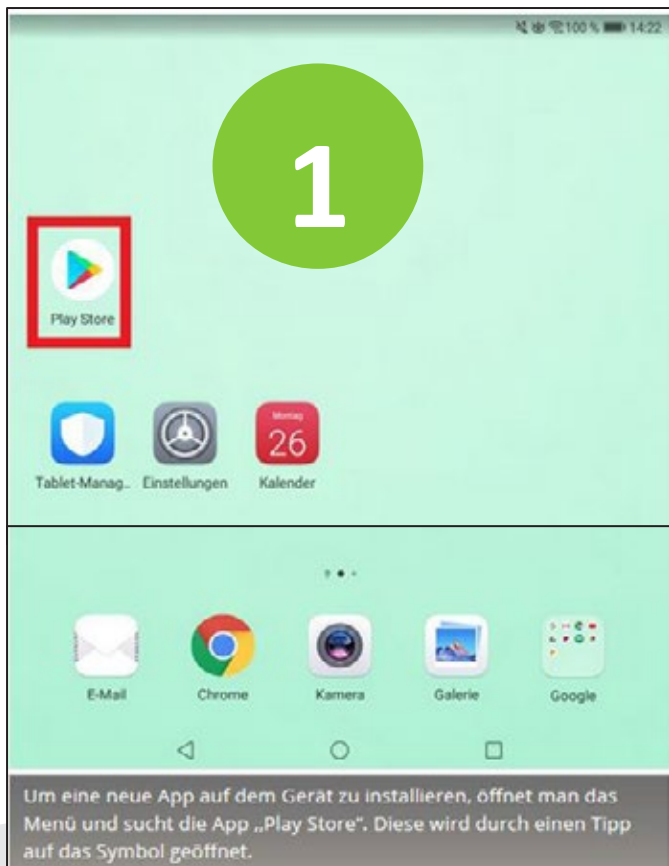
100 % 14:22

1

Play Store

Tablet-Manag.. Einstellungen Montag 26 Kalender

E-Mail Chrome Kamera Galerie Google

Um eine neue App auf dem Gerät zu installieren, öffnet man das Menü und sucht die App „Play Store". Diese wird durch einen Tipp auf das Symbol geöffnet.